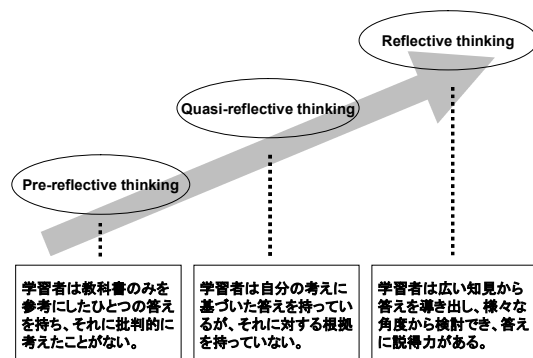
Reflective thinking

Quasi-reflective thinking

Pre-reflective thinking

学習者は教科書のみを参考にしたひとつの答えを持ち、それに批判的に考えたことがない。

学習者は自分の考えに基づいた答えを持っているが、それに対する根拠を持っていない。

学習者は広い知見から答えを導き出し、様々な角度から検討でき、答えに説得力がある。